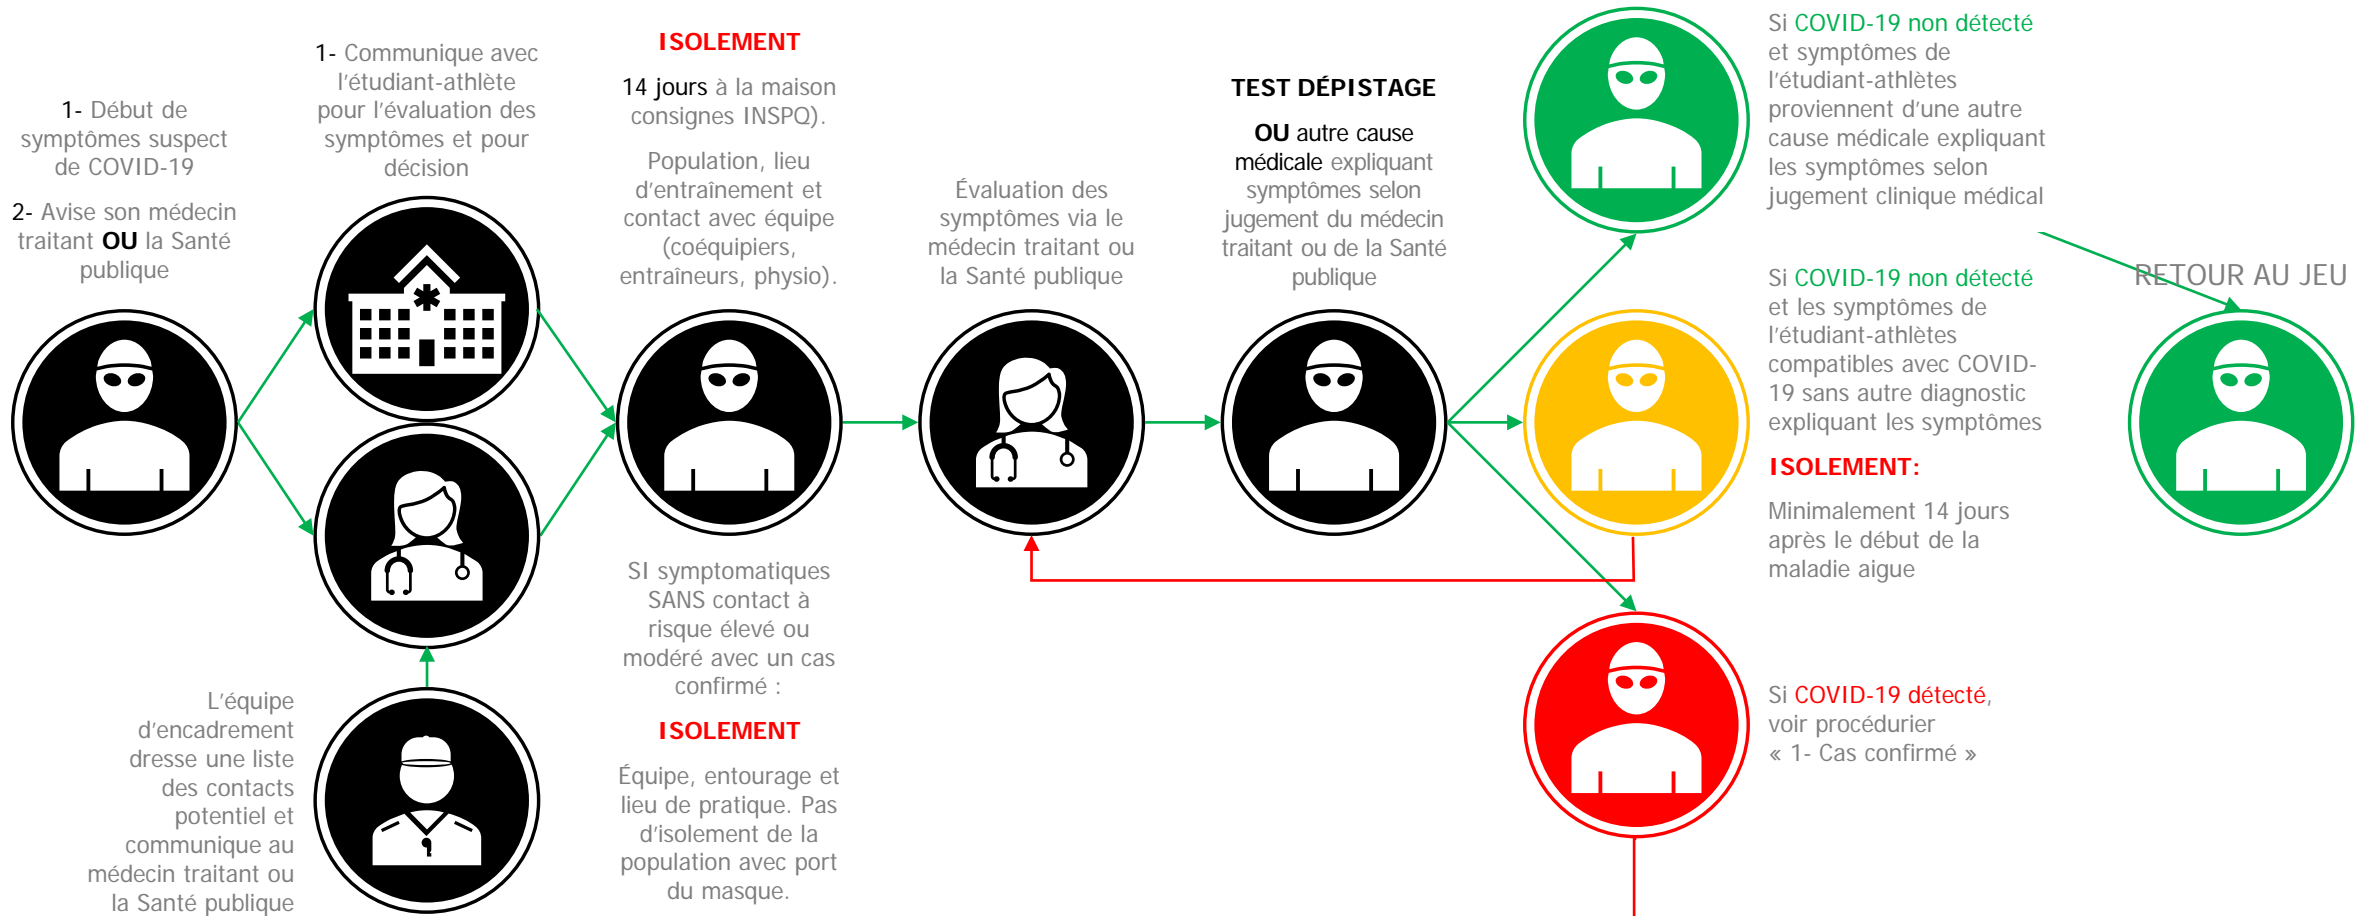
1- Début de symptômes suspect de COVID-19

2- Avise son médecin traitant OU la Santé publique

1- Communique avec l'étudiant-athlète pour l'évaluation des symptômes et pour décision

L'équipe d'encadrement dresse une liste des contacts potentiel et communique au médecin traitant ou la Santé publique

ISOLEMENT

14 jours à la maison consignes INSPQ).

Population, lieu d'entraînement et contact avec équipe (coéquipiers, entraîneurs, physio).

SI symptomatiques SANS contact à risque élevé ou modéré avec un cas confirmé :

ISOLEMENT

Équipe, entourage et lieu de pratique. Pas d'isolement de la population avec port du masque.

Évaluation des symptômes via le médecin traitant ou la Santé publique

TEST DÉPISTAGE

OU autre cause médicale expliquant symptômes selon jugement du médecin traitant ou de la Santé publique

Si COVID-19 non détecté et symptômes de l'étudiant-athlètes proviennent d'une autre cause médicale expliquant les symptômes selon jugement clinique médical

RETOUR AU JEU

Si COVID-19 non détecté et les symptômes de l'étudiant-athlètes compatibles avec COVID-19 sans autre diagnostic expliquant les symptômes

ISOLEMENT:

Minimalement 14 jours après le début de la maladie aigue

Si COVID-19 détecté, voir procédurier « 1- Cas confirmé »